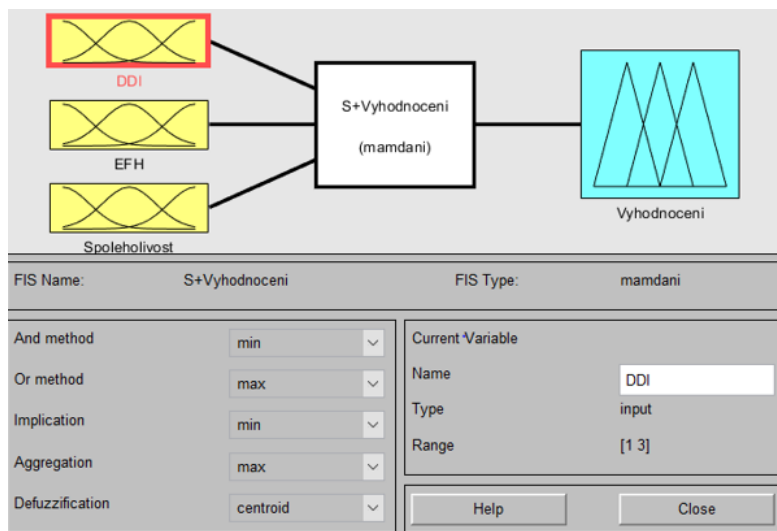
DDI

EFH

Spoleholivost

S+Vyhodnoceni

(mamdani)

Vyhodnoceni

FIS Name: S+Vyhodnoceni

FIS Type: mamdani

And method min

Or method max

Implication min

Aggregation max

Defuzzification centroid

Current Variable

Name DDI

Type input

Range [1 3]

Help

Close